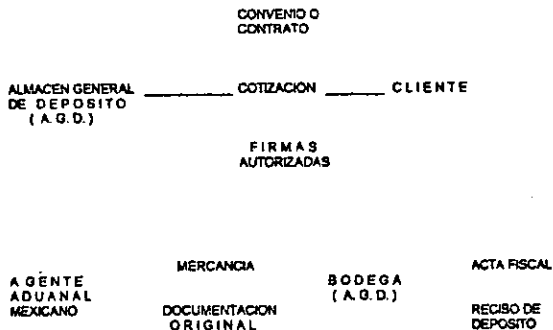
CONVENIO O
CONTRATO

ALMACEN GENERAL DE DEPOSITO (A.G.D.) _______ COTIZACION _______ CLIENTE

FIRMAS
AUTORIZADAS

AGENTE
ADUANAL
MEXICANO

MERCANCIA

DOCUMENTACION
ORIGINAL

BODEGA
(A.G.D.)

ACTA FISCAL

RECISO DE
DEPOSITO